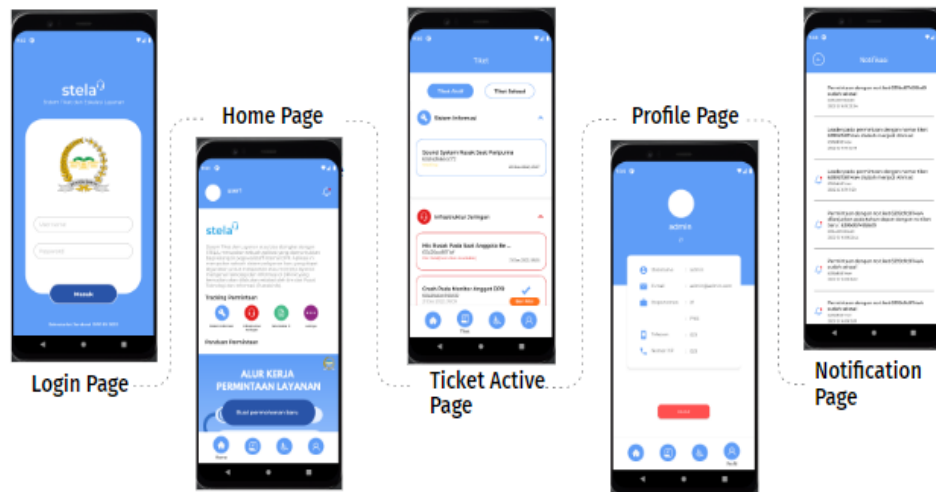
Home Page

Profile Page

stela

Masuk

ALUR KERJA PERMINTAAN LAYANAN

Buat permintaan baru

Tiket

Tiket Aktif

Tiket Selesai

Sistem Informasi

Infrastruktur Jaringan

admin

Notifikasi

Login Page

Ticket Active Page

Notification Page